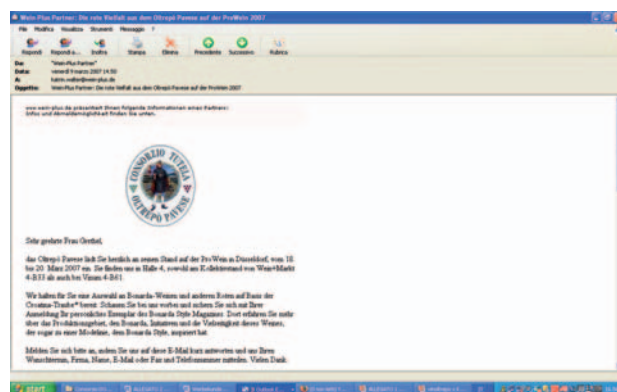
Wein-Plus Partner: Die rote Vielfalt aus dem Oltrepò Pavese auf der ProWein 2007

File Modifica Visualizza Strumenti Messaggio ?

Rispondi Rispondi a... Inoltra Stampa Elimina Precedente Successivo Rubrica

Da: "Wein-Plus Partner"
Data: venerdì 9 marzo 2007 14.50
A: katrin.walter@wein-plus.de
Oggetto: Wein-Plus Partner: Die rote Vielfalt aus dem Oltrepò Pavese auf der ProWein 2007

www.wein-plus.de präsentiert Ihnen folgende Informationen eines Partners:
Infos und Abmeldemöglichkeit finden Sie unten.

CONSORZIO TUTELA OLTREPÒ PAVESE

Sehr geehrte Frau Grethel,

das Oltrepò Pavese lädt Sie herzlich an seinen Stand auf der ProWein in Düsseldorf, vom 18. bis 20. März 2007 ein. Sie finden uns in Halle 4, sowohl am E-delstestand von Wein+Markt 4-B33 als auch bei Vinum 4-B61.

Wir haben für Sie eine Auswahl an Bonarda-Weinen und anderen Roten auf Basis der Croatina-Traube* bereit. Schauen Sie bei uns vorbei und sichern Sie sich mit Ihrer Anmeldung Ihr persönliches Exemplar des Bonarda Style Magazines. Dort erfahren Sie mehr über das Produktionsgebiet, den Bonarda, Initiativen und die Vielseitigkeit dieses Weines, der sogar zu einer Modelinie, dem Bonarda Style, inspiriert hat.

Melden Sie sich bitte an, indem Sie nur auf diese E-Mail kurz antworten und uns Ihren Wunschtermin, Firma, Name, E-Mail oder Fax und Telefonnummer mitteilen. Vielen Dank.

start